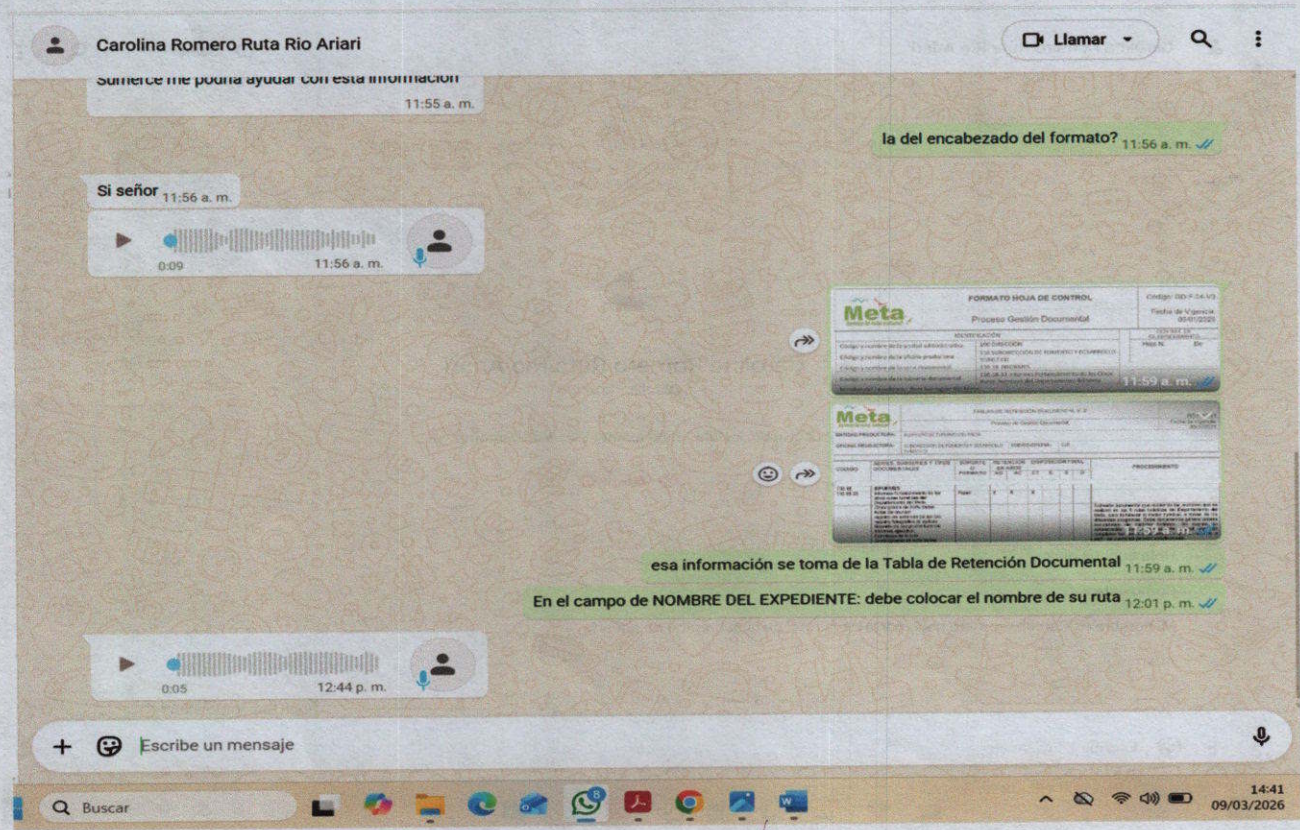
Carolina Romero Ruta Rio Ariari

Llamar

Sumerce me podría ayudar con esta información 11:55 a. m.

la del encabezado del formato? 11:56 a. m.

Si señor 11:56 a. m.

0:09 11:56 a. m.

Meta

FORMATO HOJA DE CONTROL

Proceso Gestión Documental

Código: GD-F-34-V3

Fecha de Vigencia

11:59 a. m.

Meta

TABLA DE RETENCIÓN DOCUMENTAL

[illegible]

esa información se toma de la Tabla de Retención Documental 11:59 a. m.

En el campo de NOMBRE DEL EXPEDIENTE: debe colocar el nombre de su ruta 12:01 p. m.

0:05 12:44 p. m.

Escribe un mensaje

Buscar

14:41
09/03/2026